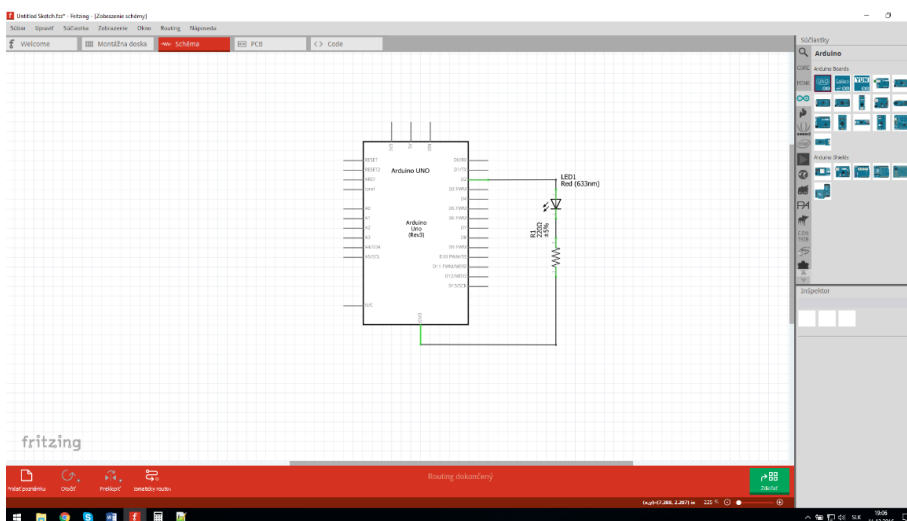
Untitled Sketch.fzz* - Fritzing - [Zobrazenie schémy]

Súbor Úpravy Súčiastka Zobrazenie Okno Routing Nápoveda

Welcome
Montážna doska
Schéma
PCB
Code

Súčiastky
Arduino
CORE
MINE
Arduino Boards
Arduino Shields

Inšpektor

Arduino UNO
Arduino Uno (Rev3)
RESET
RESET2
AREF
ioref
A0
A1
A2
A3
A4/SDA
A5/SCL
N/C
D0/RX
D1/TX
D2
D3 PWM
D4
D5 PWM
D6 PWM
D7
D8
D9 PWM
D10 PWM/SS
D11 PWM/MOSI
D12/MISO
D13/SCK
GND

LED1
Red (633nm)
R1
220Ω
±5%

fritzing

Pridať poznámku
Otočiť
Preklopiť
Zobraziť routov
Routing dokončený
Zdieľať

(x,y)=(7.288, 2.287) in
225 %
19:06
SLK